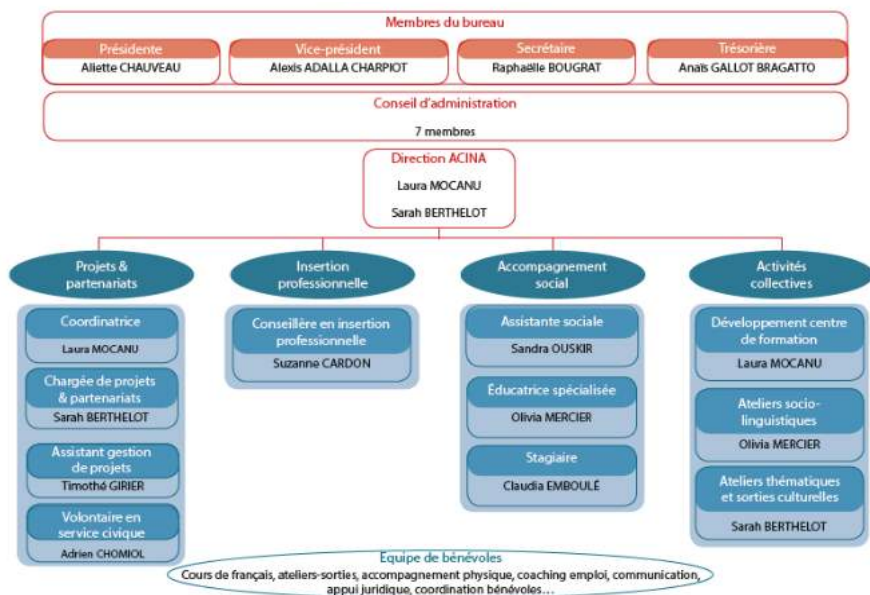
Membres du bureau

Présidente
Aliette CHAUVEAU

Vice-président
Alexis ADALLA CHARPIOT

Secrétaire
Raphaëlle BOUGRAT

Trésorière
Anaïs GALLOT BRAGATTO

Conseil d'administration
7 membres

Direction ACINA
Laura MOCANU
Sarah BERTHELOT

Projets & partenariats

Coordinatrice
Laura MOCANU

Chargée de projets & partenariats
Sarah BERTHELOT

Assistant gestion de projets
Timothé GIRIER

Volontaire en service civique
Adrien CHOMIOL

Insertion professionnelle

Conseillère en insertion professionnelle
Suzanne CARDON

Accompagnement social

Assistante sociale
Sandra OUSKIR

Éducatrice spécialisée
Olivia MERCIER

Stagiaire
Claudia EMBOULÉ

Activités collectives

Développement centre de formation
Laura MOCANU

Ateliers socio-linguistiques
Olivia MERCIER

Ateliers thématiques et sorties culturelles
Sarah BERTHELOT

Equipe de bénévoles
Cours de français, ateliers-sorties, accompagnement physique, coaching emploi, communication, appui juridique, coordination bénévoles…